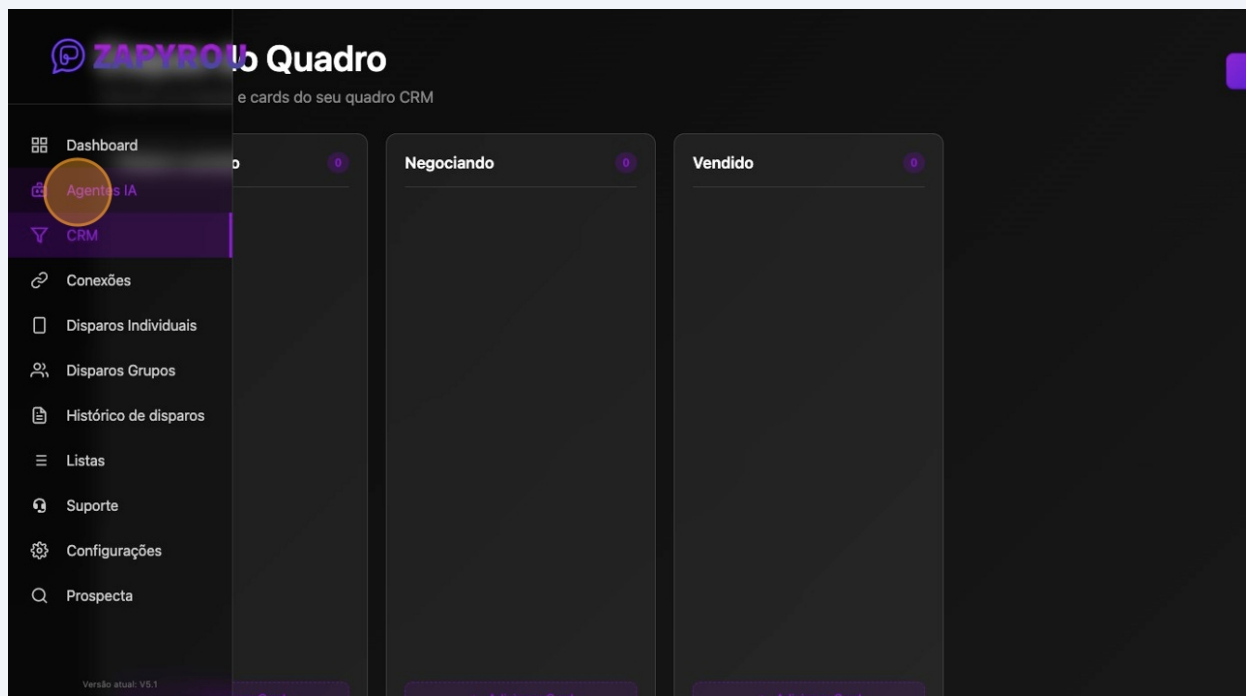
ZAPYROU

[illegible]o Quadro
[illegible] e cards do seu quadro CRM

Dashboard
Agentes IA
CRM
Conexões
Disparos Individuais
Disparos Grupos
Histórico de disparos
Listas
Suporte
Configurações
Prospecta

Versão atual: V5.1

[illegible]o 0

Negociando 0

Vendido 0